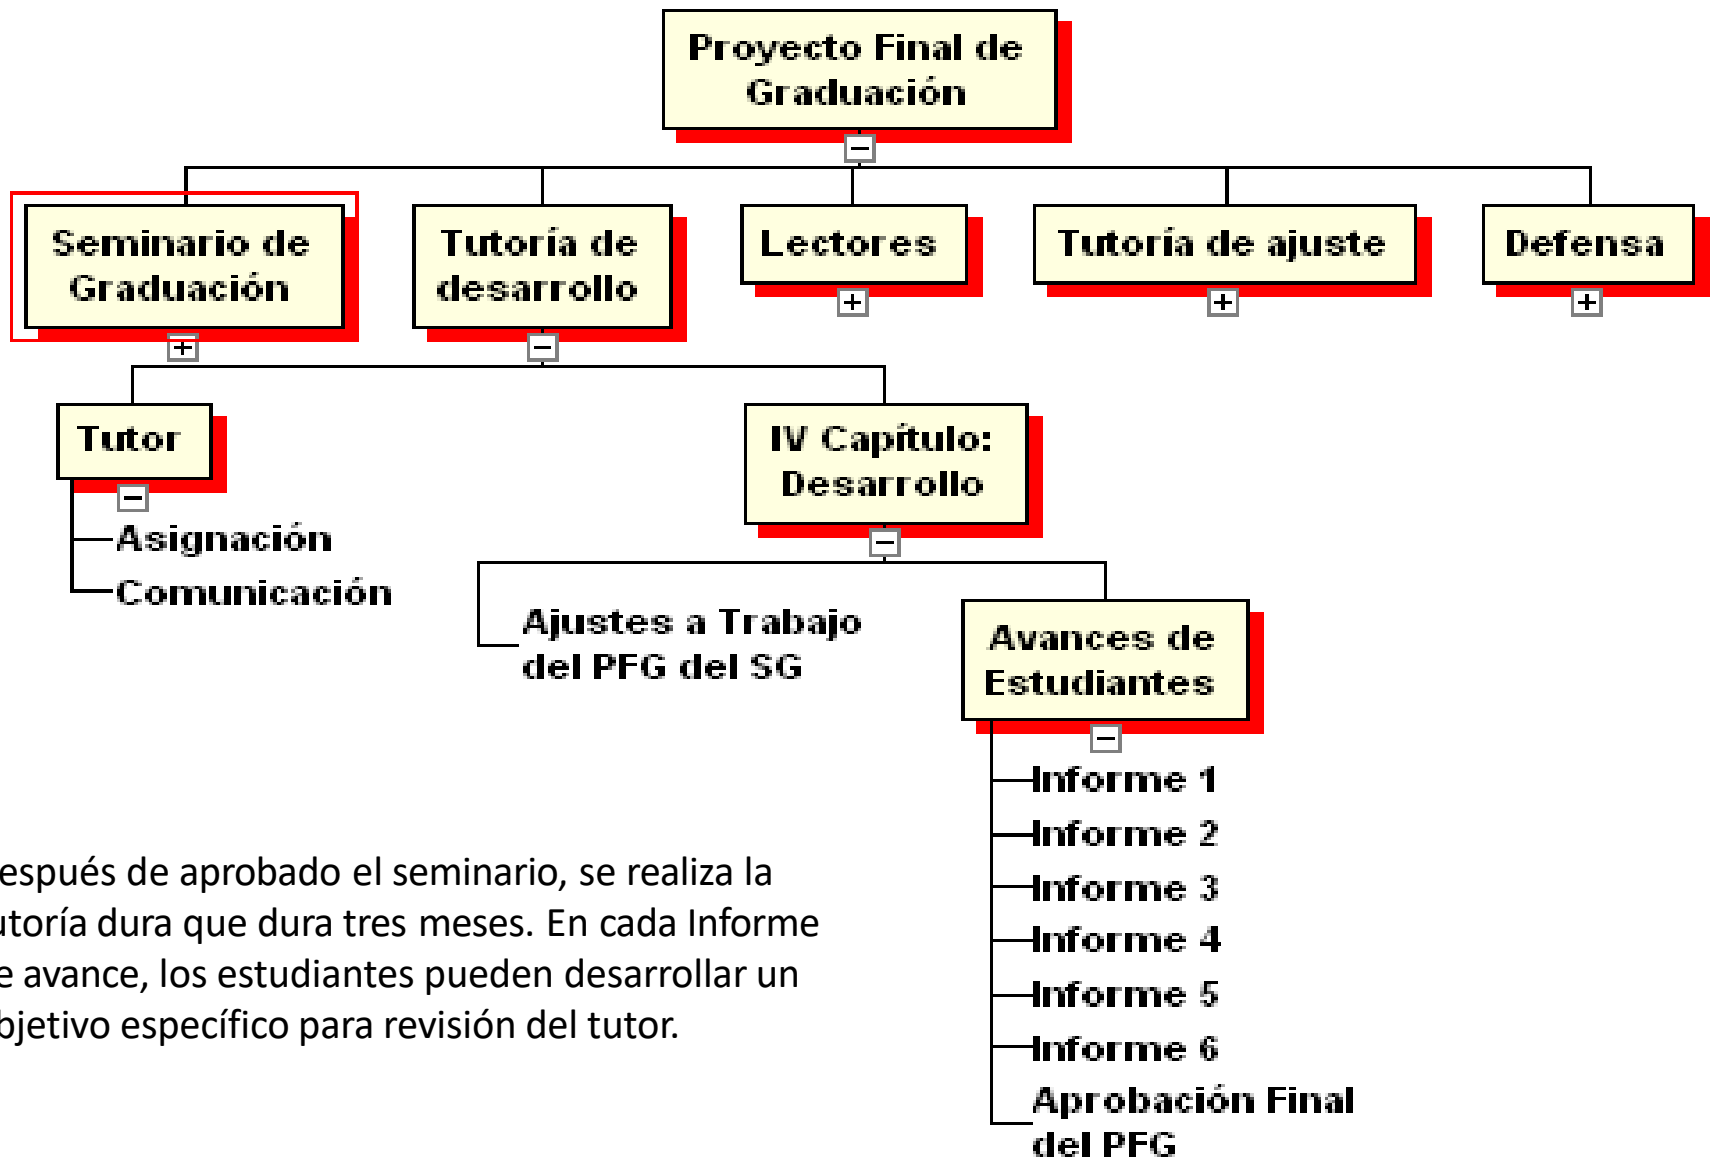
Proyecto Final de Graduación

Seminario de Graduación

Tutoría de desarrollo

Lectores

Tutoría de ajuste

Defensa

Tutor

Asignación

Comunicación

IV Capítulo: Desarrollo

Ajustes a Trabajo del PFG del SG

Avances de Estudiantes

Informe 1

Informe 2

Informe 3

Informe 4

Informe 5

Informe 6

Aprobación Final del PFG

espués de aprobado el seminario, se realiza la utoría dura que dura tres meses. En cada Informe e avance, los estudiantes pueden desarrollar un bjetivo específico para revisión del tutor.